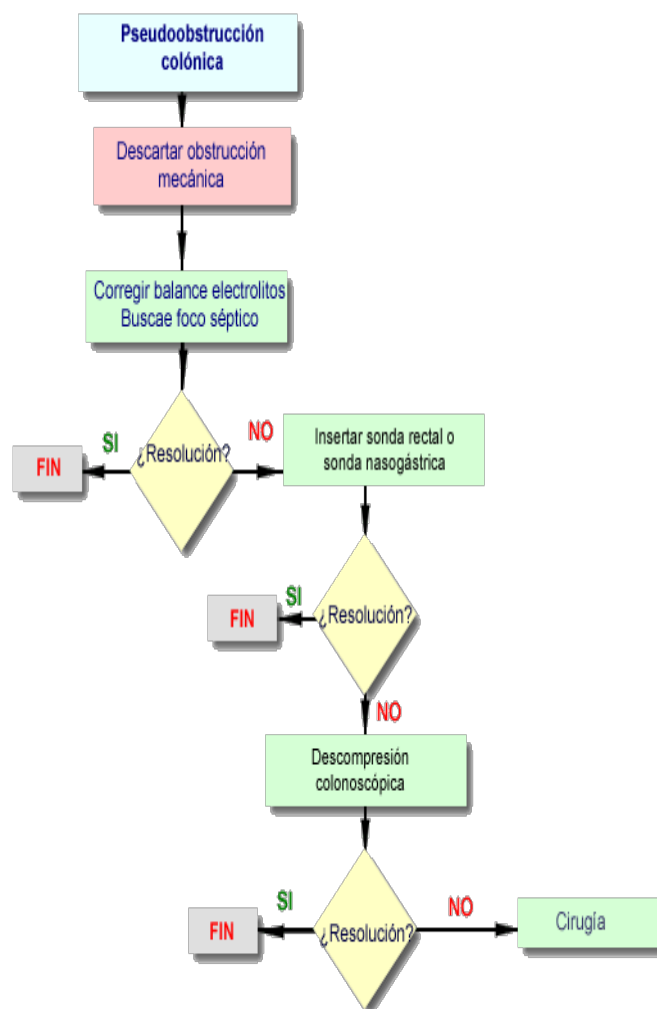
Pseudoobstrucción colónica

Descartar obstrucción mecánica

Corregir balance electrolitos
Buscae foco séptico

SI
FIN
¿Resolución?
NO
Insertar sonda rectal o sonda nasogástrica

SI
FIN
¿Resolución?
NO

Descompresión colonoscópica

SI
FIN
¿Resolución?
NO
Cirugía